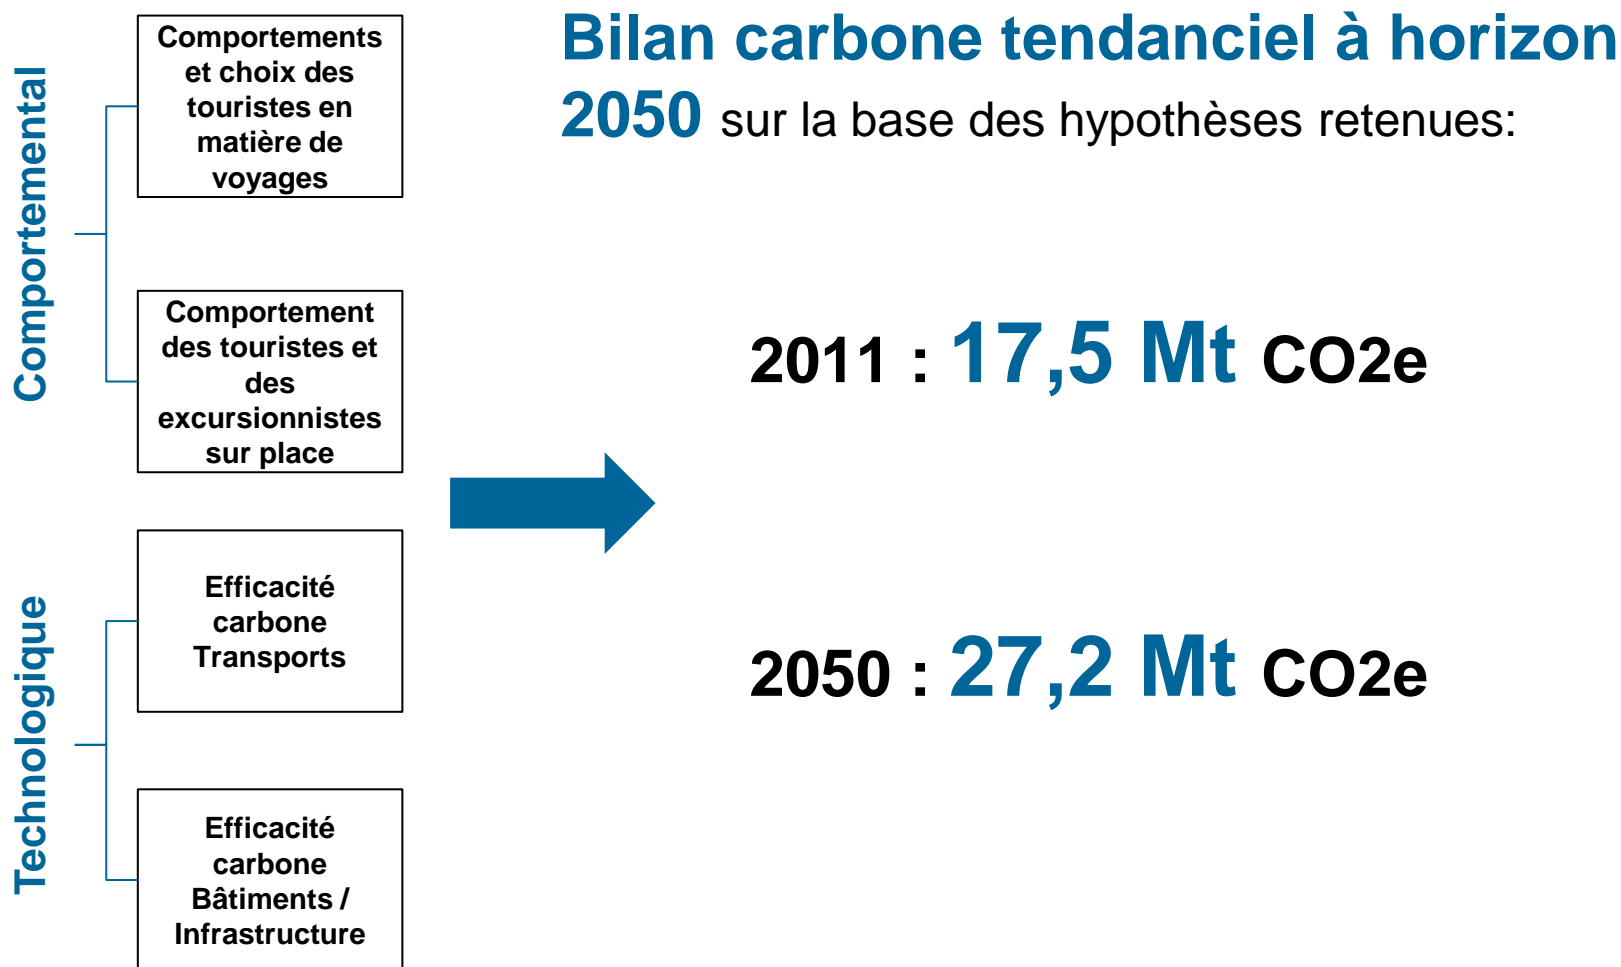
Comportemental

Comportements et choix des touristes en matière de voyages

Comportement des touristes et des excursionnistes sur place

Technologique

Efficacité carbone Transports

Efficacité carbone Bâtiments / Infrastructure

Bilan carbone tendanciel à horizon 2050 sur la base des hypothèses retenues:

2011 : 17,5 Mt CO2e

2050 : 27,2 Mt CO2e